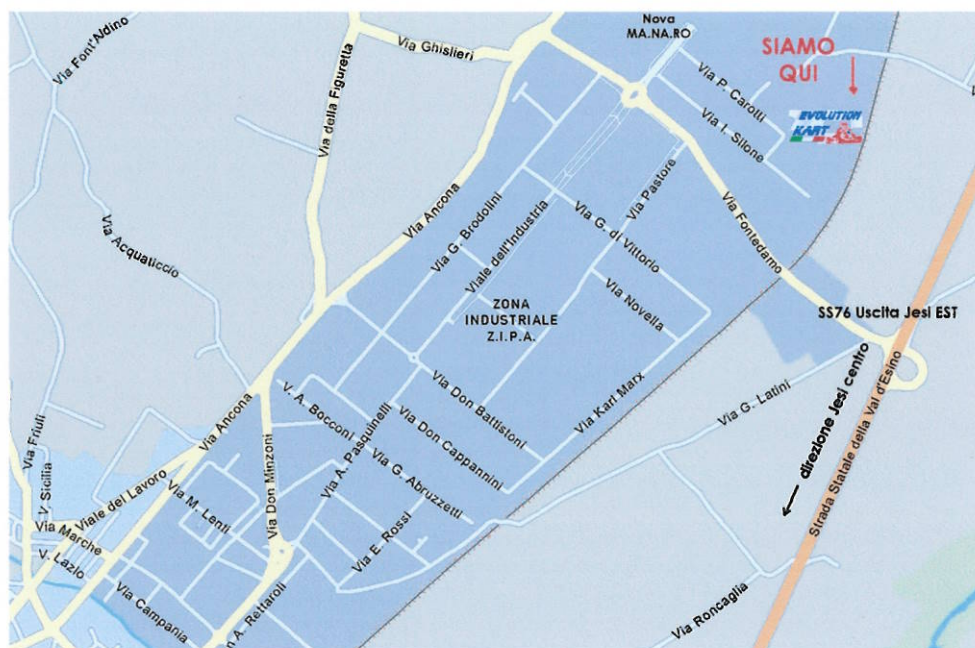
Via Font'Ardino
Via Ghislieri
Via della Figuretta
Nova MA.NA.RO
SIAMO QUI
Via P. Carotti
Via I. Silone
EVOLUTION KART
Via Ancona
Via G. Brodolini
Viale dell'Industria
Via G. di Vittorio
Via Pastore
Via Fontedamo
Via Acquaticcio
ZONA INDUSTRIALE Z.I.P.A.
Via Novella
SS76 Uscita Jesi EST
Via Don Battistoni
Via Karl Marx
Via G. Latini
direzione Jesi centro
Strada Statale della Val d'Esino
V. A. Bocconi
Via A. Pasquinelli
Via Don Cappannini
Via G. Abruzzetti
Via Ancona
Via Don Minzoni
Via Friuli
V. Sicilia
Viale del Lavoro
Via M. Lenti
Via Marche
V. Lazio
Via E. Rossi
Via Campania
Via A. Rettaroli
Via Roncaglia